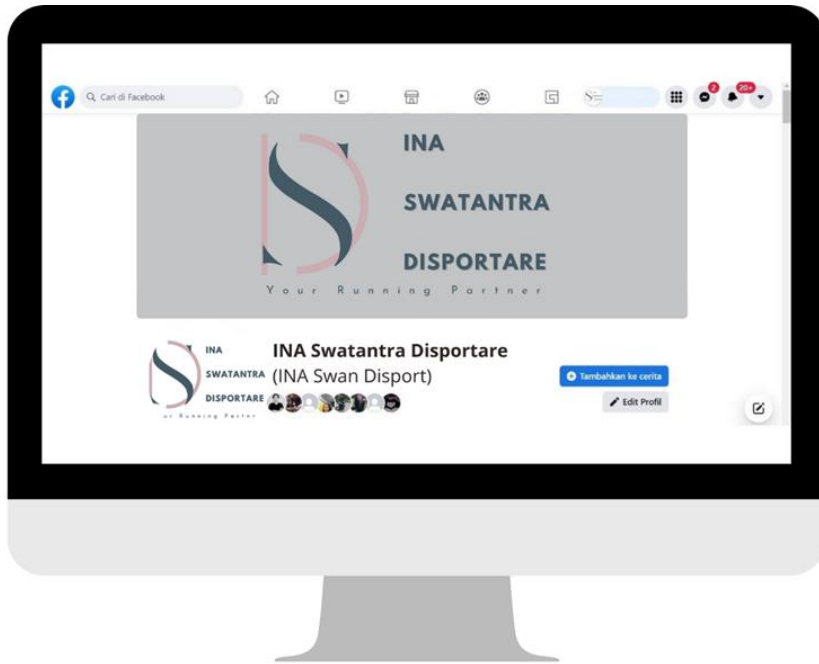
Cari di Facebook

2

20+

INA

SWATANTRA

DISPORTARE

Your Running Partner

INA

SWATANTRA

DISPORTARE

ur Running Partner

INA Swatantra Disportare

(INA Swan Disport)

Tambahkan ke cerita

Edit Profil